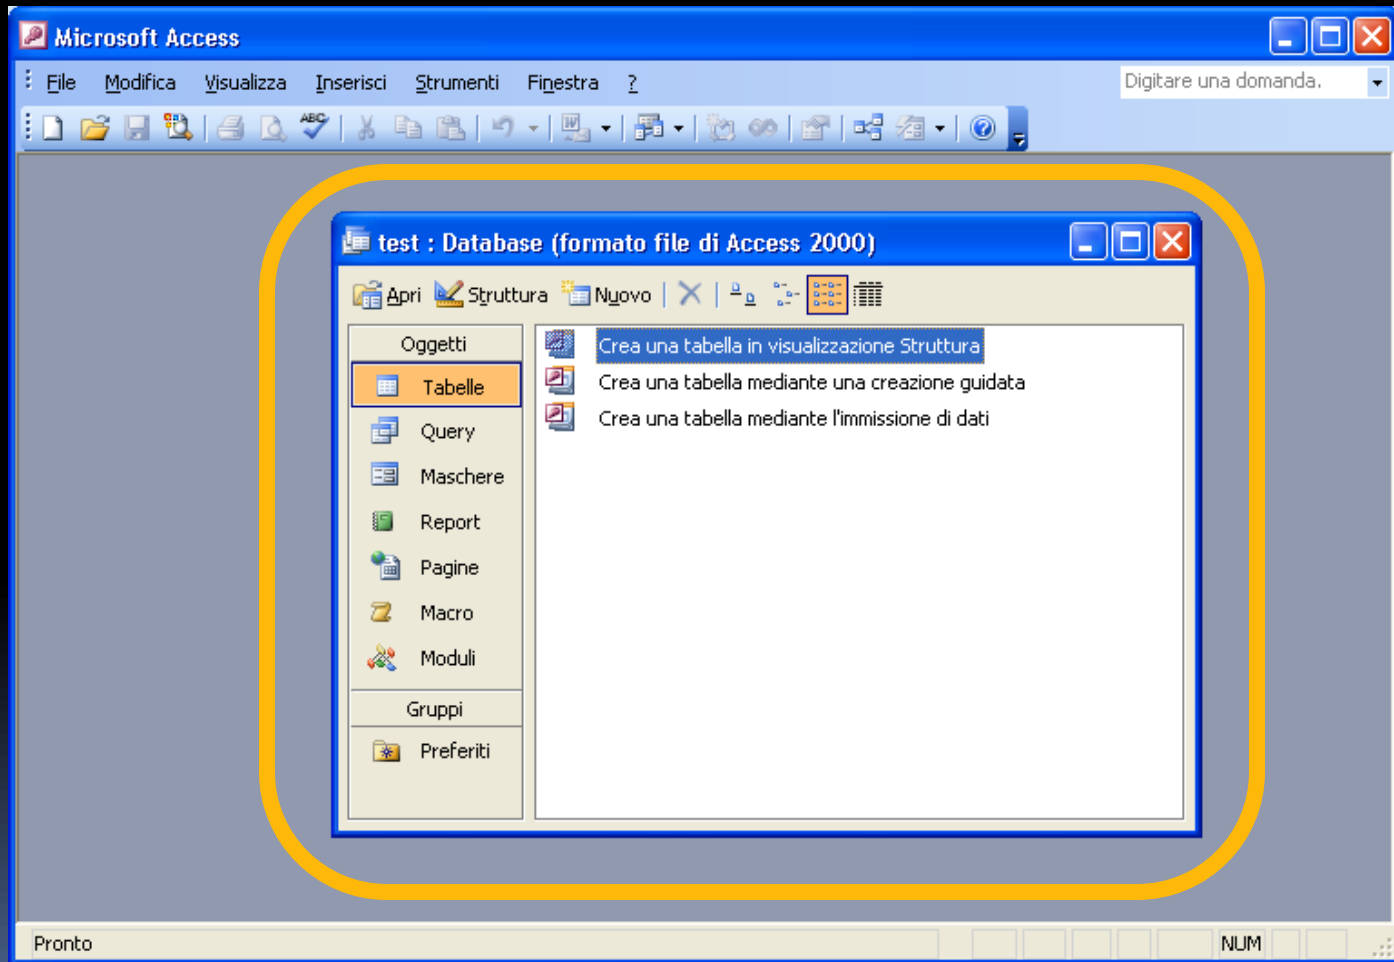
Microsoft Access

File Modifica Visualizza Inserisci Strumenti Finestra ?

Digitare una domanda.

test : Database (formato file di Access 2000)

Apri Struttura Nuovo

Oggetti
Tabelle
Query
Maschere
Report
Pagine
Macro
Moduli
Gruppi
Preferiti

Crea una tabella in visualizzazione Struttura
Crea una tabella mediante una creazione guidata
Crea una tabella mediante l'immissione di dati

Pronto
NUM